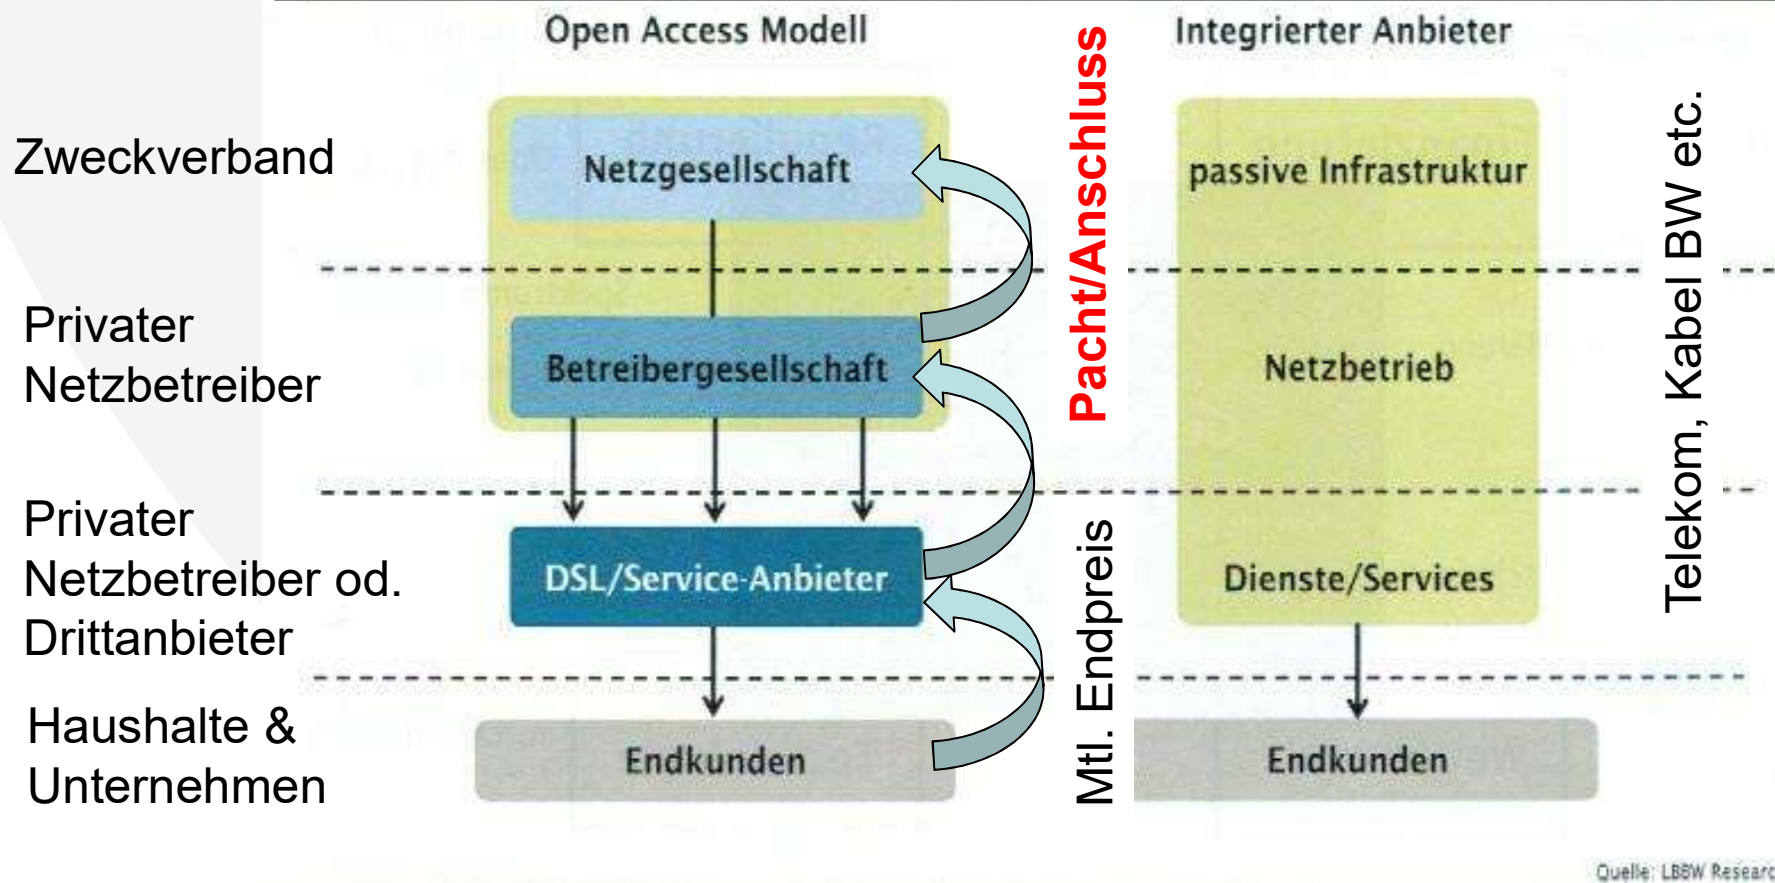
Open Access Modell

Integrierter Anbieter

Zweckverband

Netzgesellschaft

passive Infrastruktur

Pacht/Anschluss

Privater Netzbetreiber

Betreibergesellschaft

Netzbetrieb

Telekom, Kabel BW etc.

Privater Netzbetreiber od. Drittanbieter

DSL/Service-Anbieter

Dienste/Services

Mtl. Endpreis

Haushalte & Unternehmen

Endkunden

Endkunden

Quelle: LBBW Researc